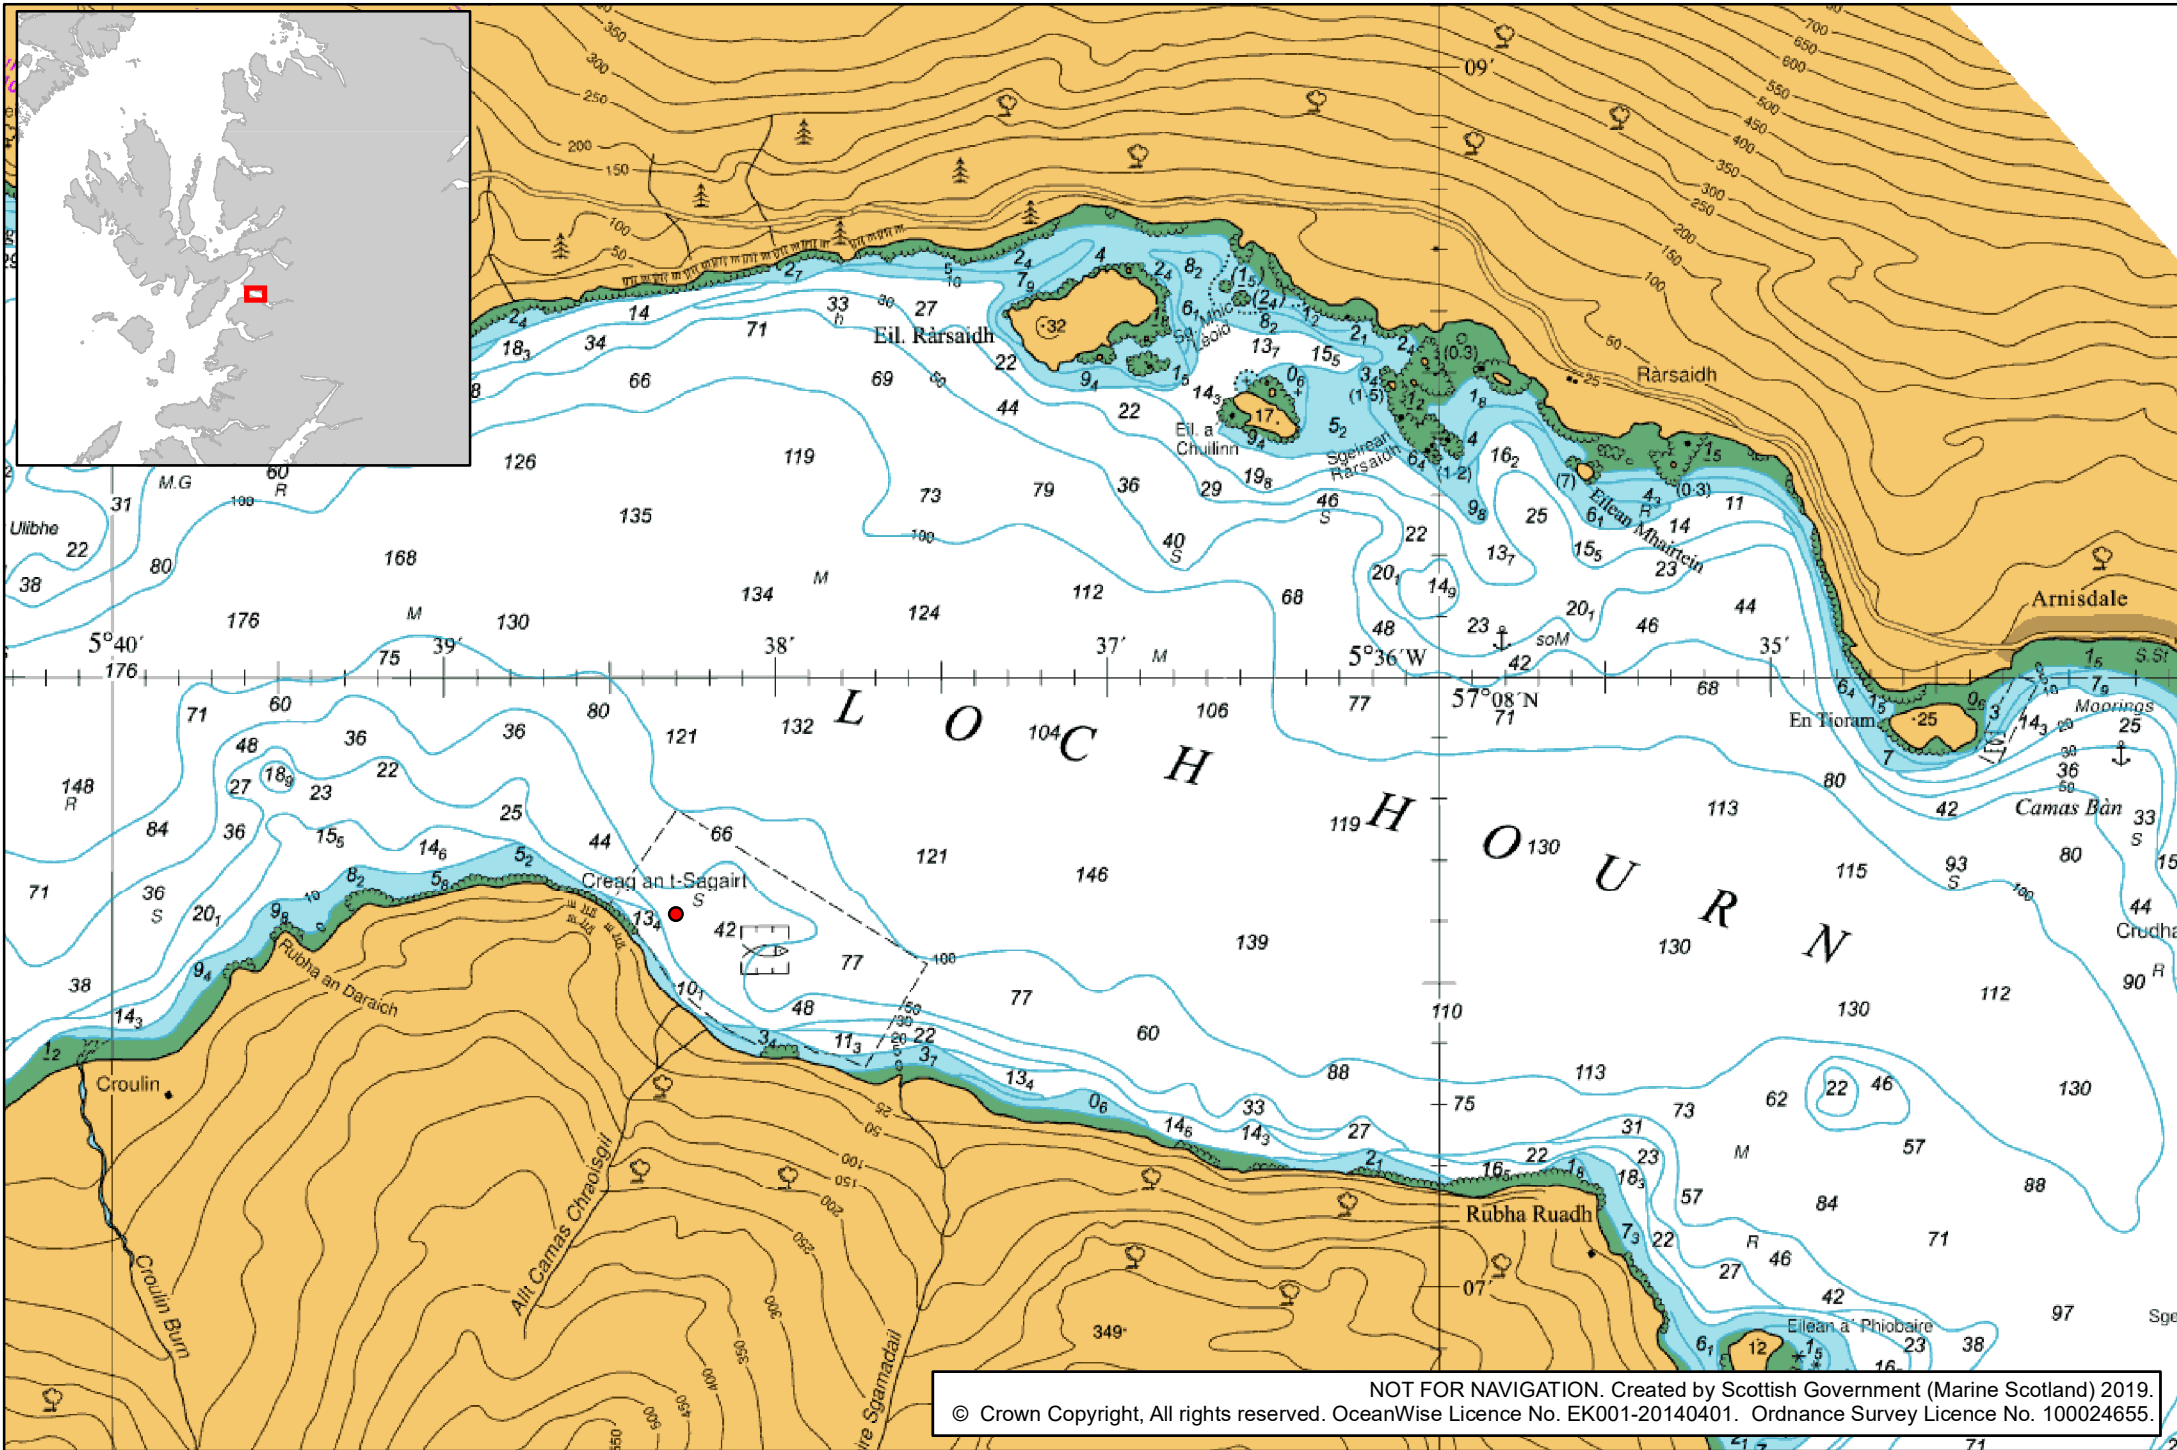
L O C H H O U R N

Eil. Ràrsaidh

Ràrsaidh

Eil. a' Chuilinn

Sgeirean Ràrsaidh

Eilean Mhairtein

Arnisdale

En Tioram

Camas Bàn

Moorings

Creag an t-Sagairt

Rubha an Daraich

Croulin

Croulin Burn

Allt Camas Chraoisgil

Rubha Ruadh

Eilean a' Phiobaire

Ulibhe

09′

5°40′

39′

38′

37′

5°36′W

35′

57°08′N

07′

349

NOT FOR NAVIGATION. Created by Scottish Government (Marine Scotland) 2019.
© Crown Copyright, All rights reserved. OceanWise Licence No. EK001-20140401. Ordnance Survey Licence No. 100024655.